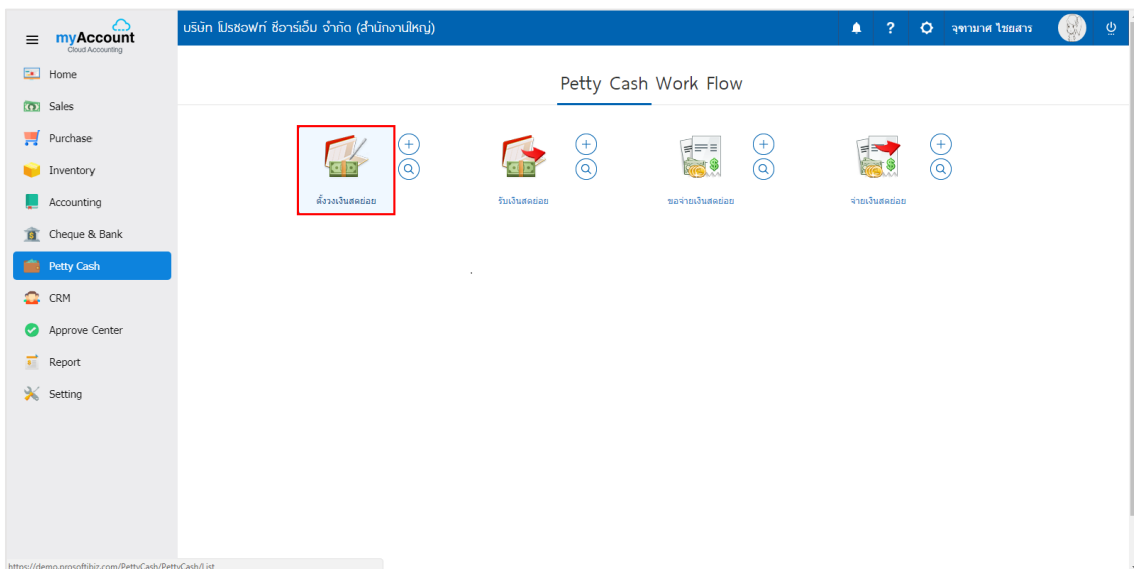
myAccount
Cloud Accounting

บริษัท โปรซอฟท์ ซีอาร์เอ็ม จำกัด (สำนักงานใหญ่)

? จุฑามาศ ไชยสาร

Home
Sales
Purchase
Inventory
Accounting
Cheque & Bank
Petty Cash
CRM
Approve Center
Report
Setting

Petty Cash Work Flow

ตั้งวงเงินสดย่อย
รับเงินสดย่อย
ขอจ่ายเงินสดย่อย
จ่ายเงินสดย่อย

https://demo.prosoftibiz.com/PettyCash/PettyCash/List